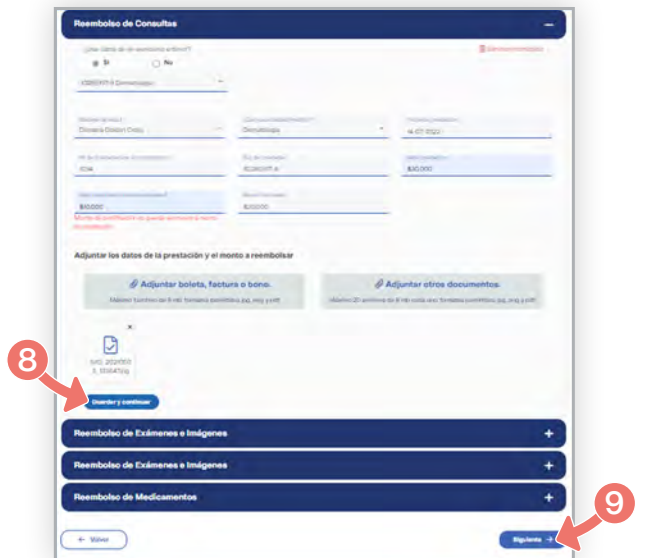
Reembolso de Consultas

¿Usa datos de un paciente anterior?

Sí

No

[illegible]

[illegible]

Nombre del médico
Doctora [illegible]

Especialidad
Dermatología

Fecha de atención
14-07-2022

Nº de boleta
1014

Rut del prestador
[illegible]

Monto total
$30.000

Monto bonificación
$10.000

Monto a reembolsar
$20.000

Monto de bonificación no puede ser mayor al monto de prestación.

Adjuntar los datos de la prestación y el monto a reembolsar

Adjuntar boleta, factura o bono.
Máximo 1 archivo de 8 mb. formatos permitidos jpg, png y pdf.

Adjuntar otros documentos.
Máximo 20 archivos de 8 mb cada uno. formatos permitidos jpg, png y pdf.

×

IMG_202155 1_135415.jpg

8

Guardar y continuar

Reembolso de Exámenes e Imágenes +

Reembolso de Exámenes e Imágenes +

Reembolso de Medicamentos +

← Volver

Siguiente →

9